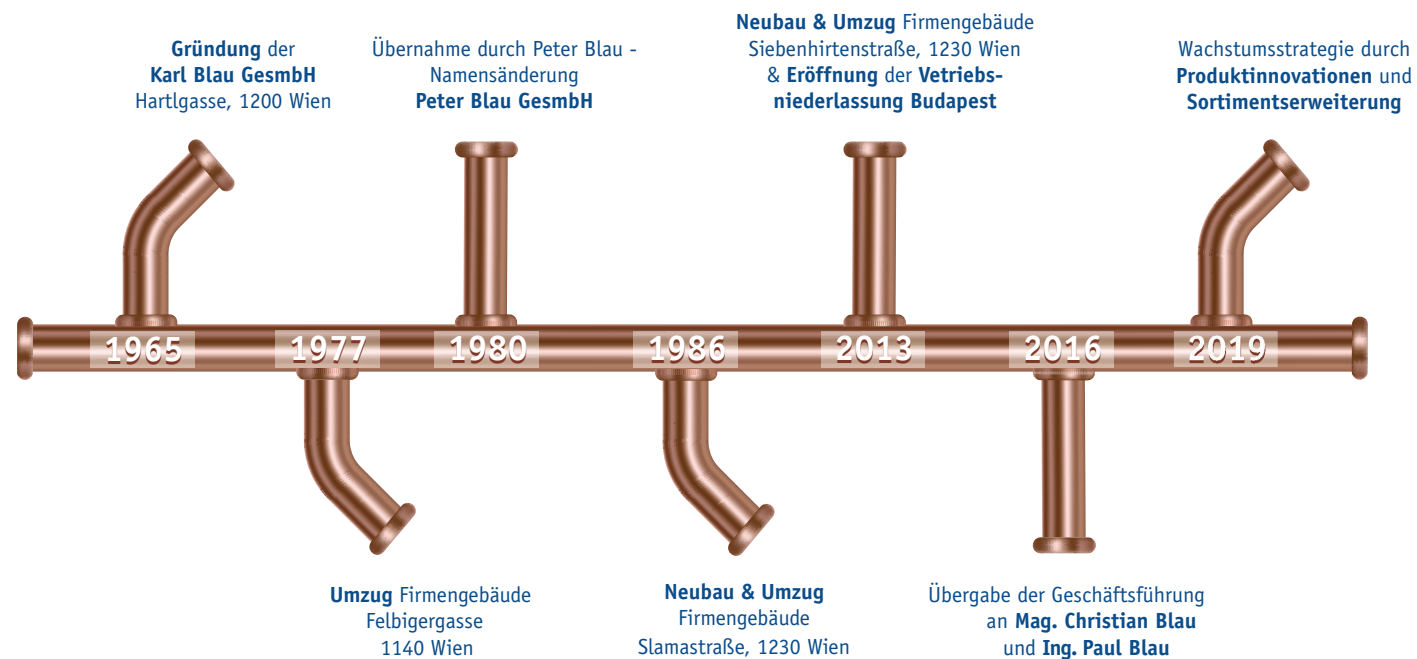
Gründung der Karl Blau GesmbH Hartlgasse, 1200 Wien

Übernahme durch Peter Blau - Namensänderung Peter Blau GesmbH

Neubau & Umzug Firmengebäude Siebenhirtenstraße, 1230 Wien & Eröffnung der Vetriebsniederlassung Budapest

Wachstumsstrategie durch Produktinnovationen und Sortimentserweiterung

1965

1977

1980

1986

2013

2016

2019

Umzug Firmengebäude Felbigergasse 1140 Wien

Neubau & Umzug Firmengebäude Slamastraße, 1230 Wien

Übergabe der Geschäftsführung an Mag. Christian Blau und Ing. Paul Blau